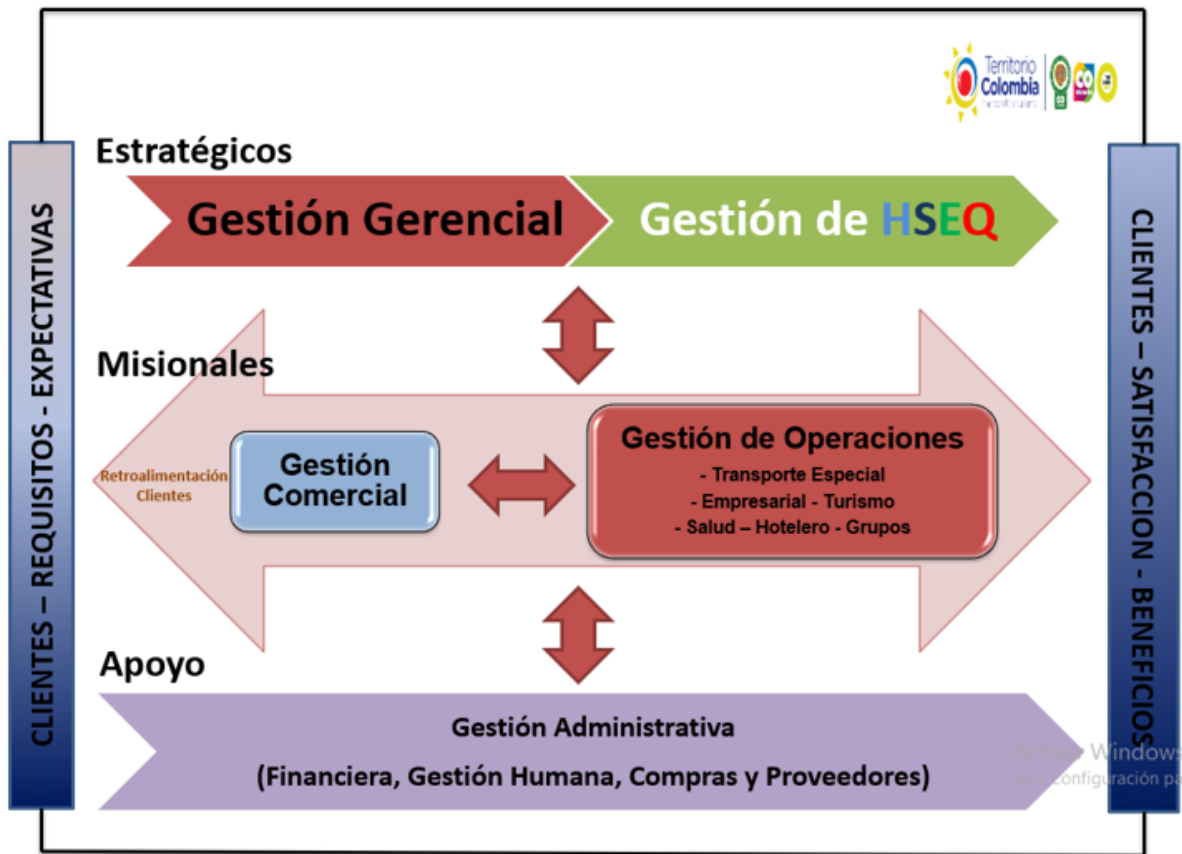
Territorio Colombia

CLIENTES – REQUISITOS - EXPECTATIVAS

Estratégicos

Gestión Gerencial

Gestión de HSEQ

Misionales

Retroalimentación Clientes

Gestión Comercial

Gestión de Operaciones
- Transporte Especial
- Empresarial - Turismo
- Salud – Hotelero - Grupos

Apoyo

Gestión Administrativa
(Financiera, Gestión Humana, Compras y Proveedores)

CLIENTES – SATISFACCION - BENEFICIOS

Activar Windows
Ve a Configuración pa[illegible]